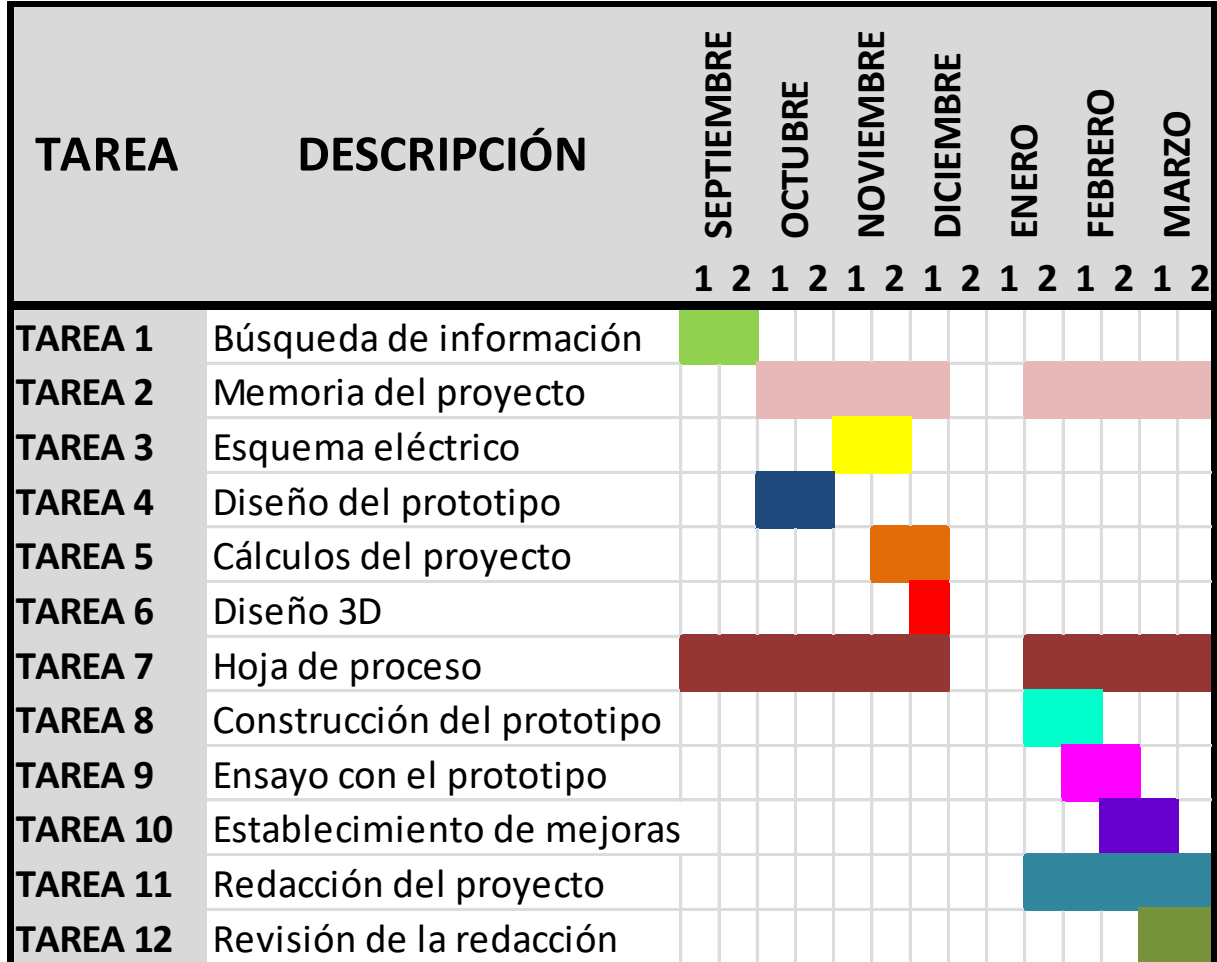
| TAREA | DESCRIPCIÓN | SEPTIEMBRE 1 | SEPTIEMBRE 2 | OCTUBRE 1 | OCTUBRE 2 | NOVIEMBRE 1 | NOVIEMBRE 2 | DICIEMBRE 1 | DICIEMBRE 2 | ENERO 1 | ENERO 2 | FEBRERO 1 | FEBRERO 2 | MARZO 1 | MARZO 2 |
|---|---|---|---|---|---|---|---|---|---|---|---|---|---|---|---|
| TAREA 1 | Búsqueda de información | | | | | | | | | | | | | | |
| TAREA 2 | Memoria del proyecto | | | | | | | | | | | | | | |
| TAREA 3 | Esquema eléctrico | | | | | | | | | | | | | | |
| TAREA 4 | Diseño del prototipo | | | | | | | | | | | | | | |
| TAREA 5 | Cálculos del proyecto | | | | | | | | | | | | | | |
| TAREA 6 | Diseño 3D | | | | | | | | | | | | | | |
| TAREA 7 | Hoja de proceso | | | | | | | | | | | | | | |
| TAREA 8 | Construcción del prototipo | | | | | | | | | | | | | | |
| TAREA 9 | Ensayo con el prototipo | | | | | | | | | | | | | | |
| TAREA 10 | Establecimiento de mejoras | | | | | | | | | | | | | | |
| TAREA 11 | Redacción del proyecto | | | | | | | | | | | | | | |
| TAREA 12 | Revisión de la redacción | | | | | | | | | | | | | | |